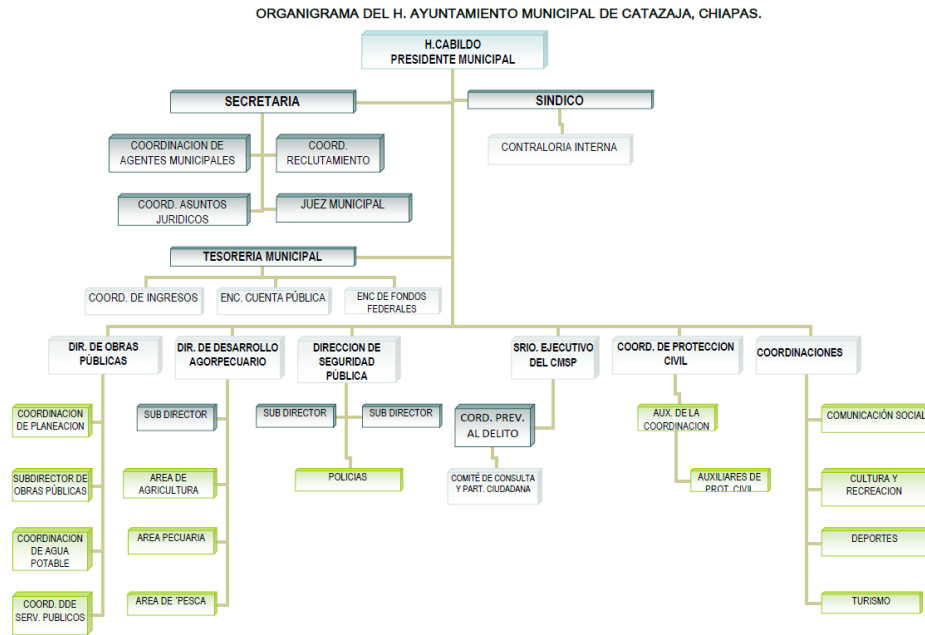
ORGANIGRAMA DEL H. AYUNTAMIENTO MUNICIPAL DE CATAZAJA, CHIAPAS.

H.CABILDO
PRESIDENTE MUNICIPAL

SECRETARIA

SINDICO

CONTRALORIA INTERNA

COORDINACION DE AGENTES MUNICIPALES

COORD. RECLUTAMIENTO

COORD. ASUNTOS JURIDICOS

JUEZ MUNICIPAL

TESORERIA MUNICIPAL

COORD. DE INGRESOS

ENC. CUENTA PÚBLICA

ENC DE FONDOS FEDERALES

DIR. DE OBRAS PÚBLICAS

DIR. DE DESARROLLO AGORPECUARIO

DIRECCION DE SEGURIDAD PÚBLICA

SRIO. EJECUTIVO DEL CMSP

COORD. DE PROTECCION CIVIL

COORDINACIONES

COORDINACION DE PLANEACION

SUBDIRECTOR DE OBRAS PÚBLICAS

COORDINACION DE AGUA POTABLE

COORD. DDE SERV. PUBLICOS

SUB DIRECTOR

AREA DE AGRICULTURA

AREA PECUARIA

AREA DE 'PESCA

SUB DIRECTOR

SUB DIRECTOR

POLICIAS

CORD. PREV. AL DELITO

COMITÉ DE CONSULTA Y PART. CIUDADANA

AUX. DE LA COORDINACION

AUXILIARES DE PROT. CIVIL

COMUNICACIÓN SOCIAL

CULTURA Y RECREACION

DEPORTES

TURISMO